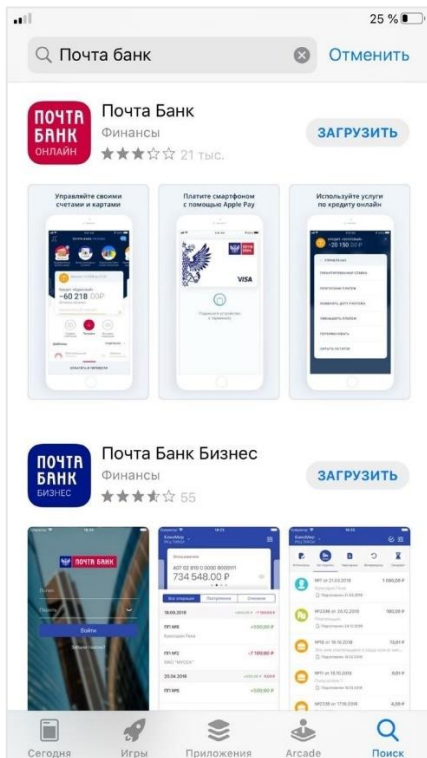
25 %

Почта банк

Отменить

ПОЧТА БАНК ОНЛАЙН

Почта Банк

Финансы

21 тыс.

ЗАГРУЗИТЬ

Управляйте своими счетами и картами

Платите смартфоном с помощью Apple Pay

Используйте услуги по кредиту онлайн

−60 218 ₽

VISA

ПОЧТА БАНК БИЗНЕС

Почта Банк Бизнес

Финансы

55

ЗАГРУЗИТЬ

ПОЧТА БАНК

Войти

734 548.00 ₽

Сегодня

Игры

Приложения

Arcade

Поиск